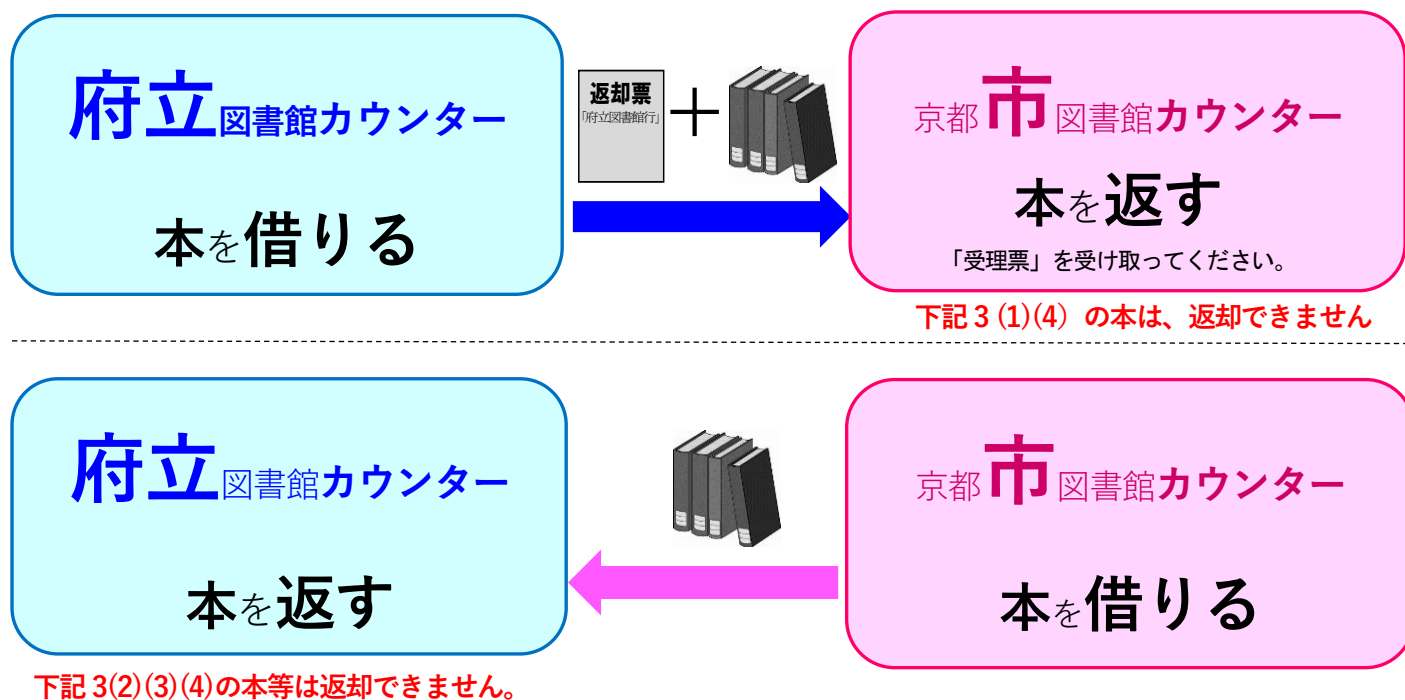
府立図書館カウンター

本を借りる

返却票
「府立図書館行」

＋

京都市図書館カウンター

本を返す

「受理票」を受け取ってください。

下記３(1)(4) の本は、返却できません

府立図書館カウンター

本を返す

下記３(2)(3)(4)の本等は返却できません。

京都市図書館カウンター

本を借りる